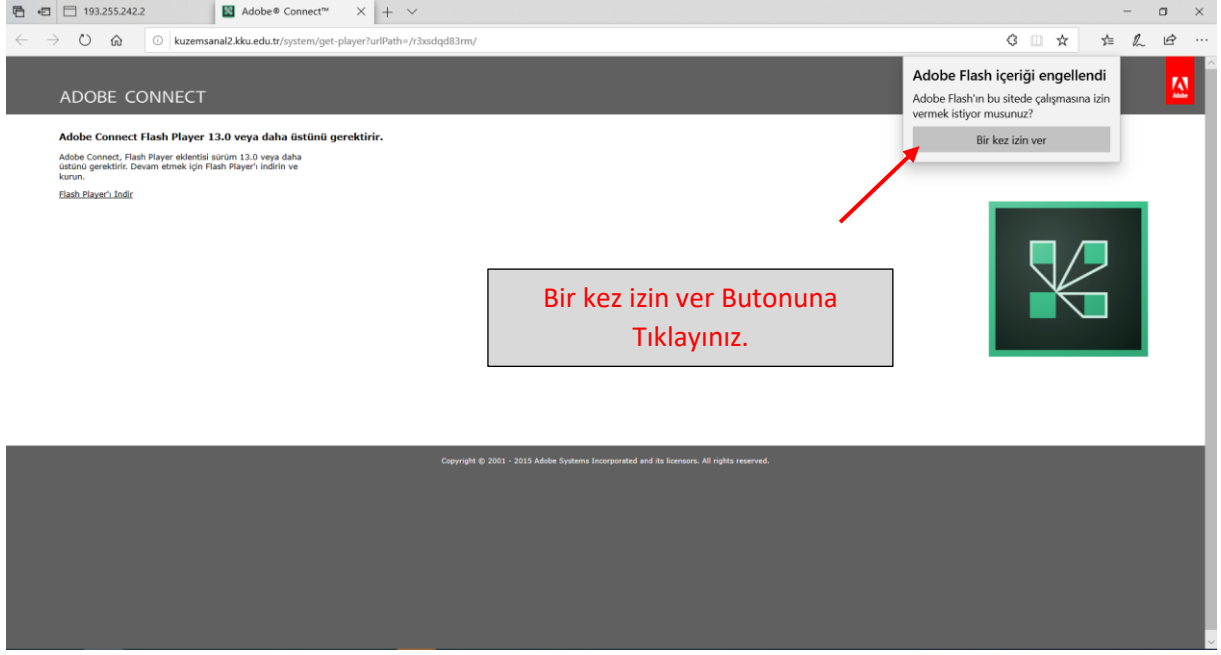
193.255.242.2

Adobe® Connect™

kuzemsanal2.kku.edu.tr/system/get-player?urlPath=/r3xsdqd83rm/

ADOBE CONNECT

Adobe Flash içeriği engellendi

Adobe Flash'ın bu sitede çalışmasına izin vermek istiyor musunuz?

Bir kez izin ver

Adobe

Adobe Connect Flash Player 13.0 veya daha üstünü gerektirir.

Adobe Connect, Flash Player eklentisi sürüm 13.0 veya daha üstünü gerektirir. Devam etmek için Flash Player'ı indirin ve kurun.

Flash Player'ı İndir

Bir kez izin ver Butonuna Tıklayınız.

Copyright © 2001 - 2015 Adobe Systems Incorporated and its licensors. All rights reserved.